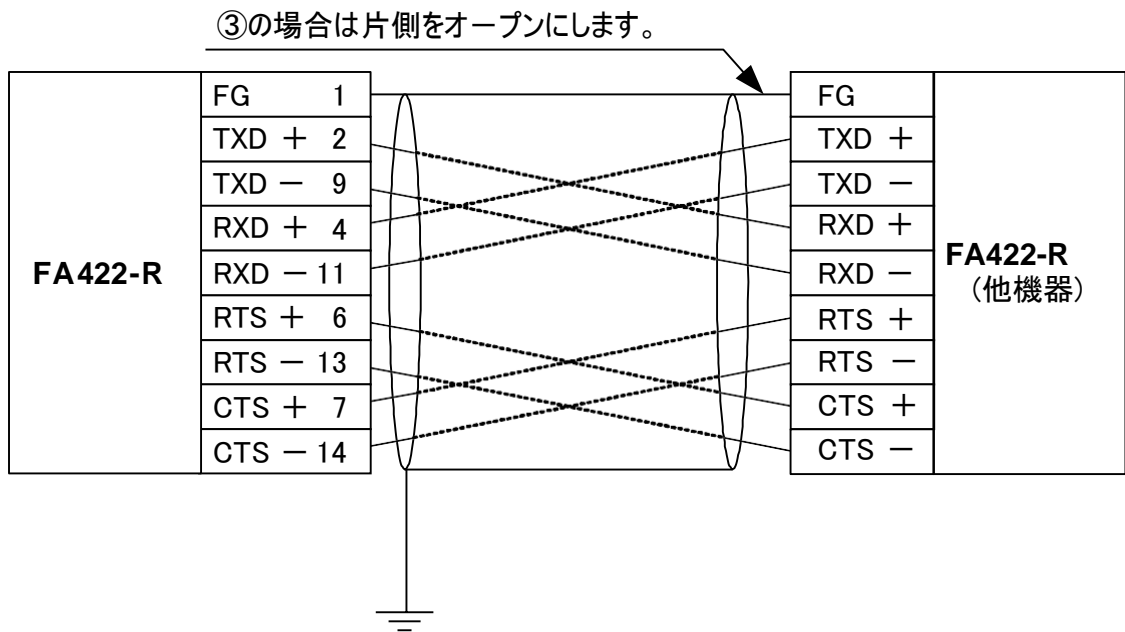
③の場合は片側をオープンにします。

FA422-R

| FG | 1 |
|---|---|
| TXD ＋ | 2 |
| TXD － | 9 |
| RXD ＋ | 4 |
| RXD － | 11 |
| RTS ＋ | 6 |
| RTS － | 13 |
| CTS ＋ | 7 |
| CTS － | 14 |

| FG |
|---|
| TXD ＋ |
| TXD － |
| RXD ＋ |
| RXD － |
| RTS ＋ |
| RTS － |
| CTS ＋ |
| CTS － |

FA422-R
（他機器）